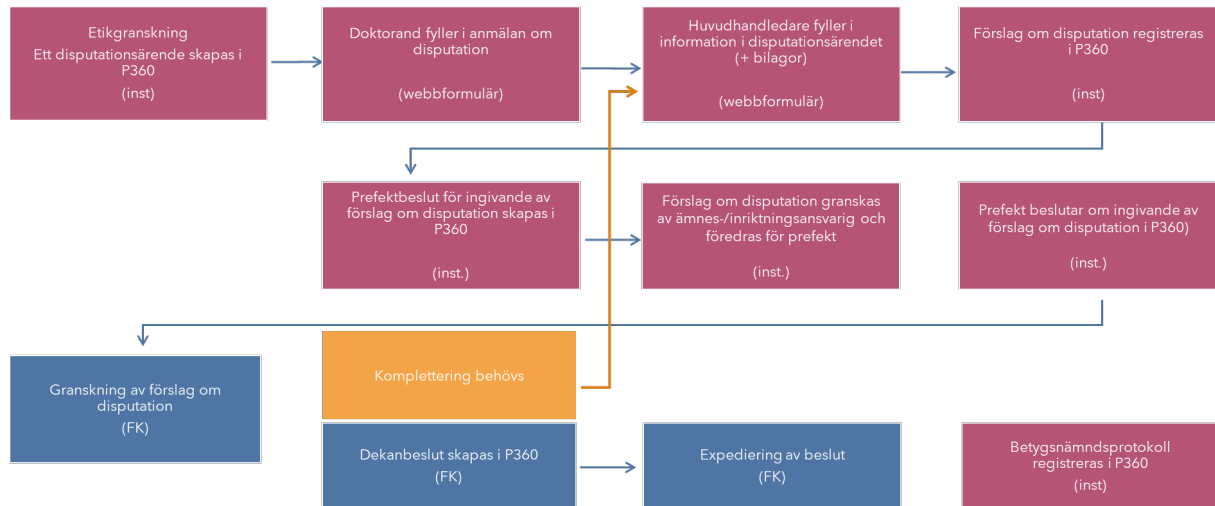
Etikgranskning
Ett disputationsärende skapas i P360
(inst)

Doktorand fyller i anmälan om disputation
(webbformulär)

Huvudhandledare fyller i information i disputationsärendet (+ bilagor)
(webbformulär)

Förslag om disputation registreras i P360
(inst)

Prefektbeslut för ingivande av förslag om disputation skapas i P360
(inst.)

Förslag om disputation granskas av ämnes-/inriktningsansvarig och föredras för prefekt
(inst.)

Prefekt beslutar om ingivande av förslag om disputation i P360)
(inst.)

Granskning av förslag om disputation
(FK)

Komplettering behövs

Dekanbeslut skapas i P360
(FK)

Expediering av beslut
(FK)

Betygsnämndsprotokoll registreras i P360
(inst)